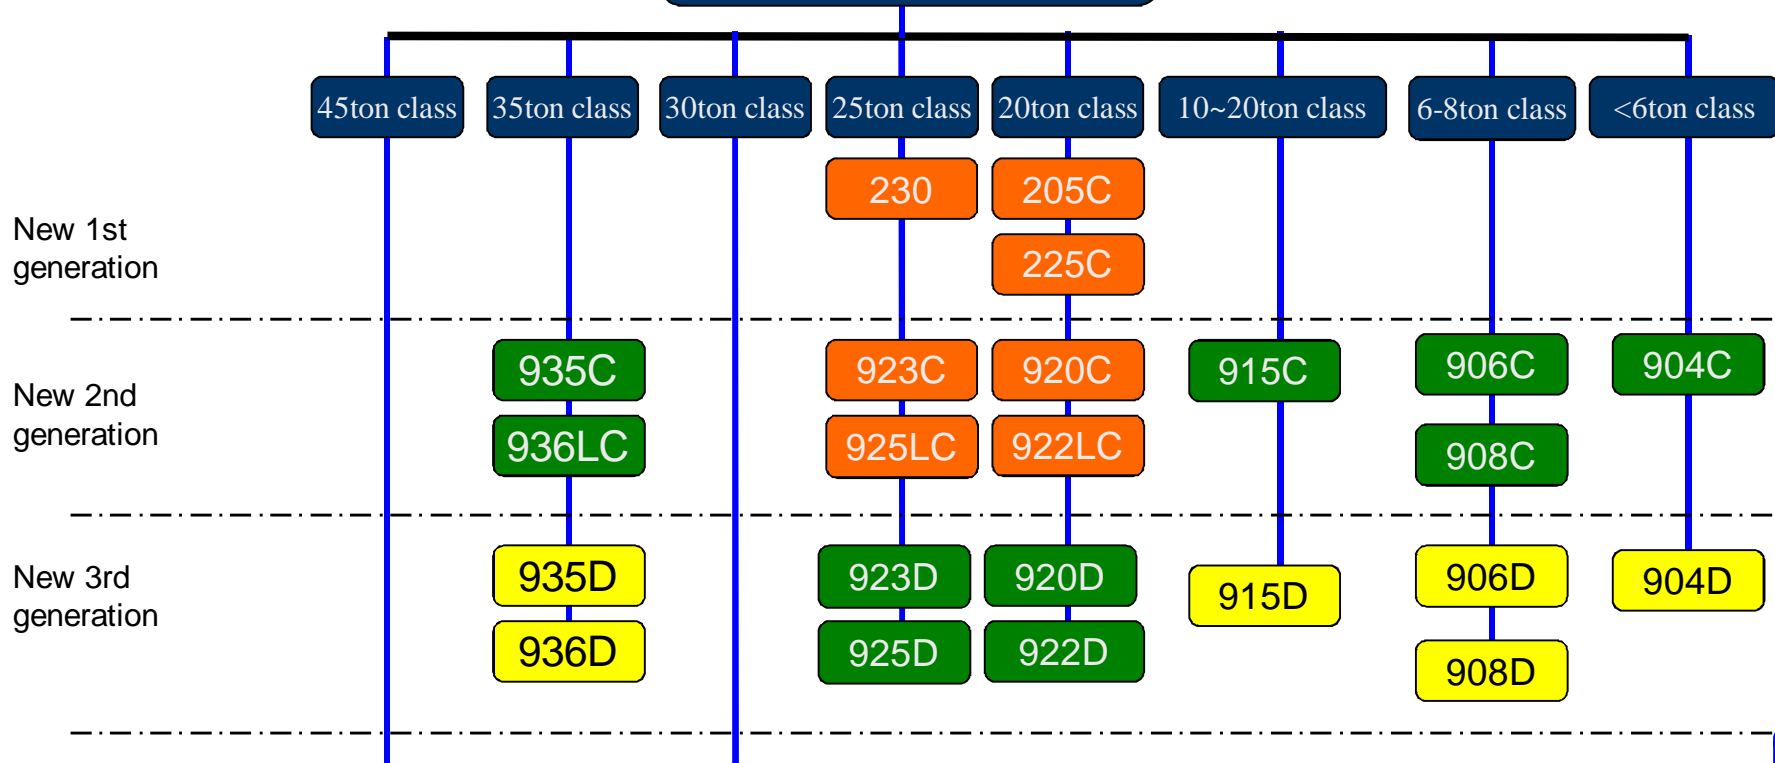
45ton class
35ton class
30ton class
25ton class
20ton class
10~20ton class
6-8ton class
<6ton class

New 1st generation

230
205C
225C

New 2nd generation

935C
936LC
923C
925LC
920C
922LC
915C
906C
908C
904C

New 3rd generation

935D
936D
923D
925D
920D
922D
915D
906D
908D
904D